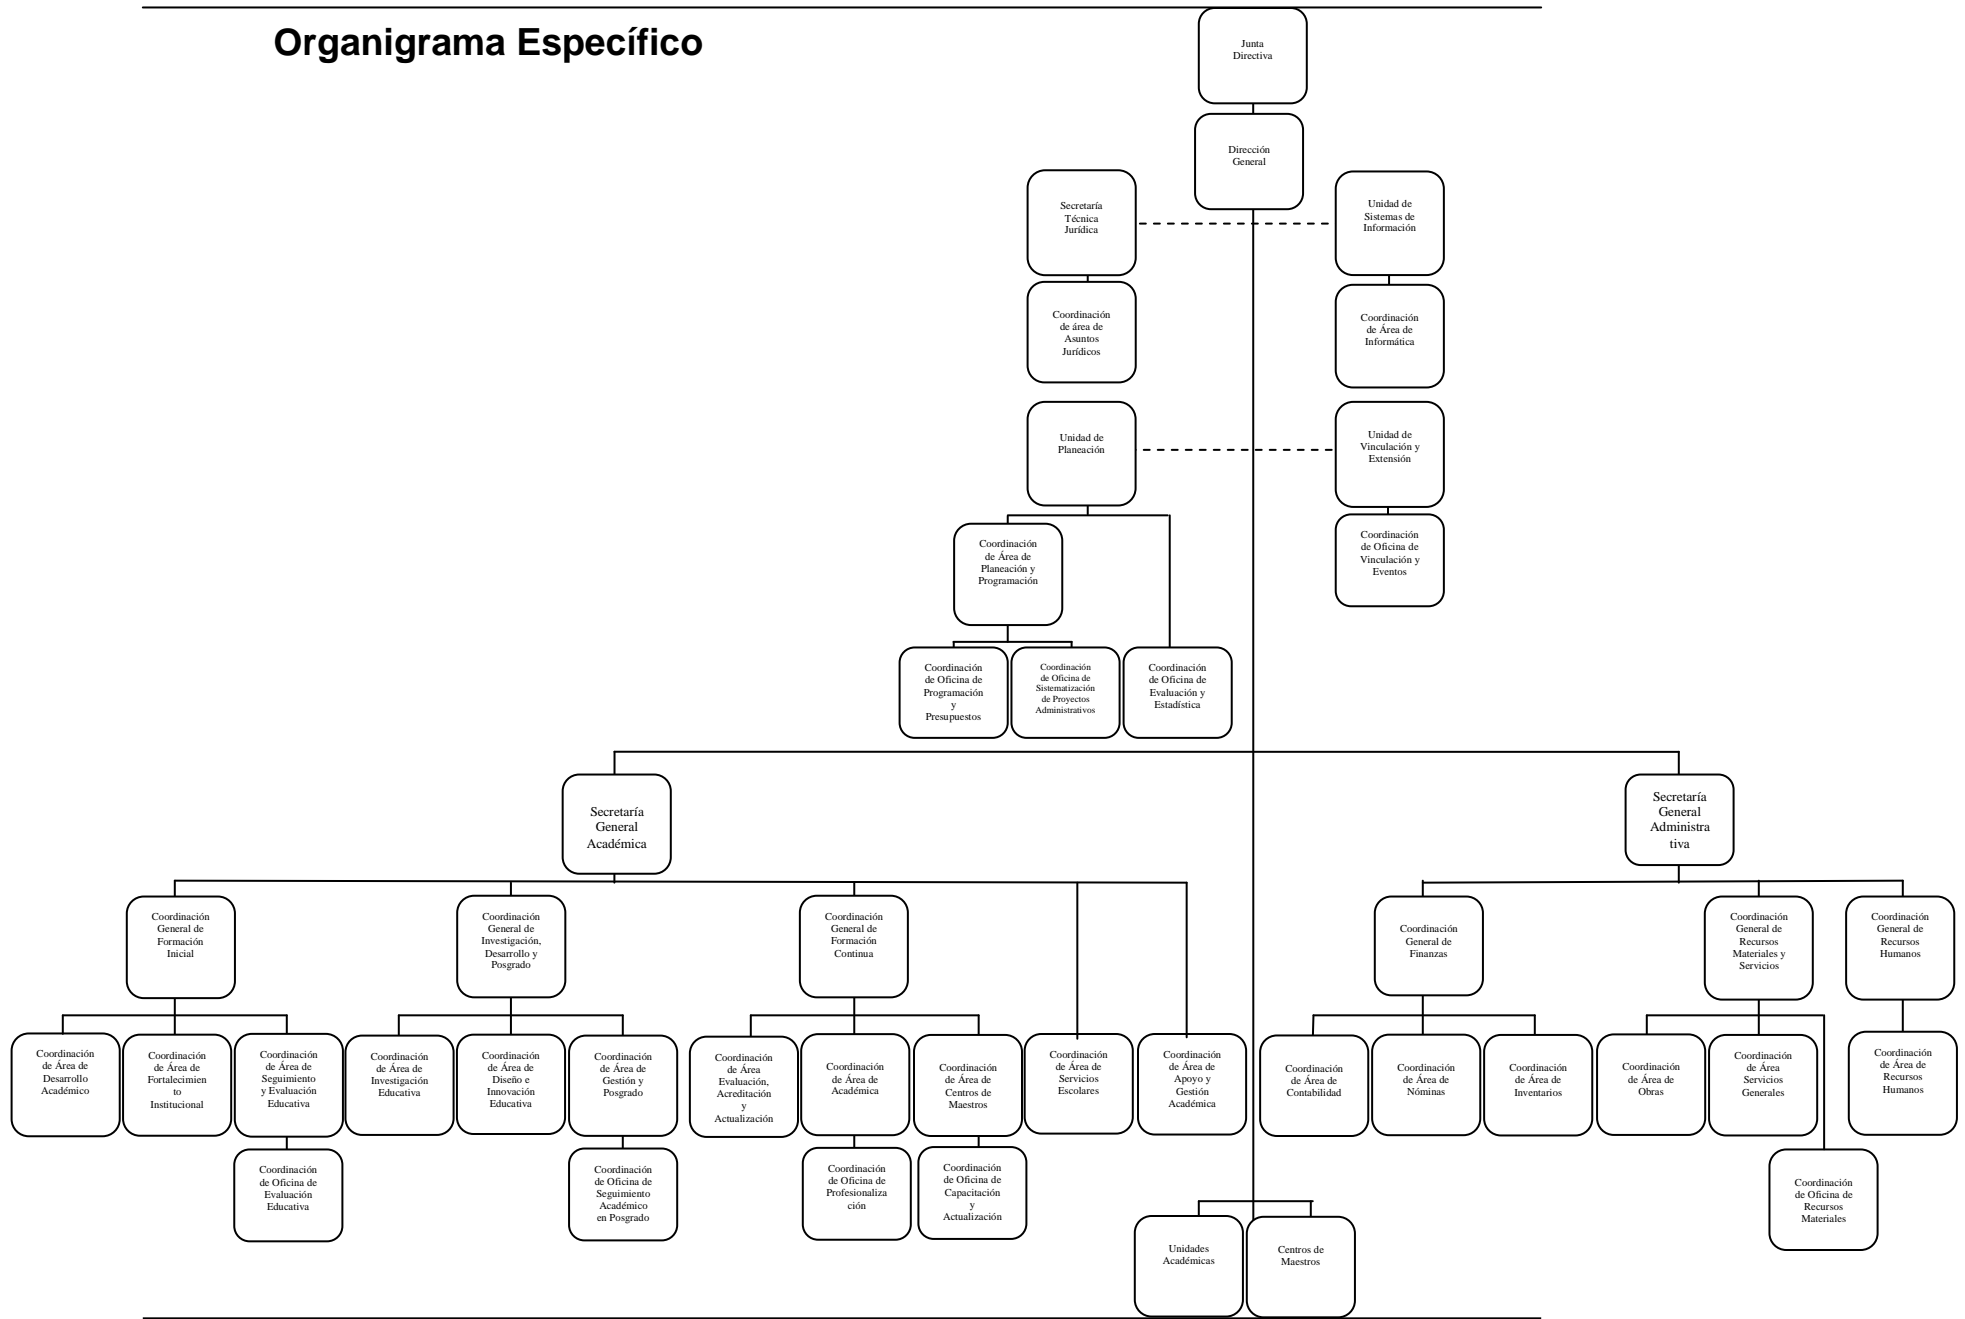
Organigrama Específico

Junta Directiva

Dirección General

Secretaría Técnica Jurídica

Unidad de Sistemas de Información

Coordinación de área de Asuntos Jurídicos

Coordinación de Área de Informática

Unidad de Planeación

Unidad de Vinculación y Extensión

Coordinación de Oficina de Vinculación y Eventos

Coordinación de Área de Planeación y Programación

Coordinación de Oficina de Programación y Presupuestos

Coordinación de Oficina de Sistematización de Proyectos Administrativos

Coordinación de Oficina de Evaluación y Estadística

Secretaría General Académica

Secretaría General Administrativa

Coordinación General de Formación Inicial

Coordinación General de Investigación, Desarrollo y Posgrado

Coordinación General de Formación Continua

Coordinación General de Finanzas

Coordinación General de Recursos Materiales y Servicios

Coordinación General de Recursos Humanos

Coordinación de Área de Desarrollo Académico

Coordinación de Área de Fortalecimiento Institucional

Coordinación de Área de Seguimiento y Evaluación Educativa

Coordinación de Área de Investigación Educativa

Coordinación de Área de Diseño e Innovación Educativa

Coordinación de Área de Gestión y Posgrado

Coordinación de Área Evaluación, Acreditación y Actualización

Coordinación de Área de Académica

Coordinación de Área de Centros de Maestros

Coordinación de Área de Servicios Escolares

Coordinación de Área de Apoyo y Gestión Académica

Coordinación de Área de Contabilidad

Coordinación de Área de Nóminas

Coordinación de Área de Inventarios

Coordinación de Área de Obras

Coordinación de Área Servicios Generales

Coordinación de Área de Recursos Humanos

Coordinación de Oficina de Evaluación Educativa

Coordinación de Oficina de Seguimiento Académico en Posgrado

Coordinación de Oficina de Profesionalización

Coordinación de Oficina de Capacitación y Actualización

Coordinación de Oficina de Recursos Materiales

Unidades Académicas

Centros de Maestros